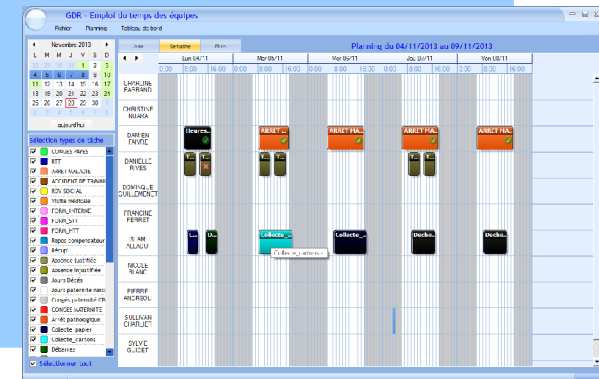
GDR - Emploi du temps des équipes

Fichier Planning Tableau de bord

Novembre 2013

| L | M | M | J | V | S | D |
|---|---|---|---|---|---|---|
| 28 | 29 | 30 | 31 | 1 | 2 | 3 |
| 4 | 5 | 6 | 7 | 8 | 9 | 10 |
| 11 | 12 | 13 | 14 | 15 | 16 | 17 |
| 18 | 19 | 20 | 21 | 22 | 23 | 24 |
| 25 | 26 | 27 | 28 | 29 | 30 | 1 |
| 2 | 3 | 4 | 5 | 6 | 7 | 8 |

aujourd'hui

Sélection types de tâche

CONGES PAYES
RTT
ARRET MALADIE
ACCIDENT DE TRAVAIL
RDV SOCIAL
Visite médicale
FORM_INTERNE
FORM_SST
FORM_HTT
Repos compensateur
Retard
Absence justifiée
Absence injustifiée
Jours Décès
Jours paternité naiss
Congés paternité CR
CONGE MATERNITE
Arrêt pathologique
Collecte_papier
Collecte_cartons
Déboires

Sélectionner tout

Jour Semaine Mois

Planning du 04/11/2013 au 09/11/2013

Lun 04/11 Mar 05/11 Mer 06/11 Jeu 07/11 Ven 08/11

8:00 12:00 16:00 8:00 12:00 16:00 8:00 12:00 16:00 8:00 12:00 16:00 8:00 12:00 16:00

CHARLINE FABRAND
CHRISTINE NUAKA
DAMIEN TAIVRE
DANIELLE RIVES
DOMINIQUE GUILLEMENT
FRANCINE FERRET
SLIAM ALLAOU
NICOLE BLANC
PIERRE ANDRBOU
SULLIVAN CHARLIER
SYLVIE GLICET

Heures...
ARRET MA...
ARRET MA...
ARRET MA...
ARRET MA...
T...
T...
T...
T...
T...
D...
D...
Collecte_...
Collecte_...
Déche...
Déche...
Collecte_cartons